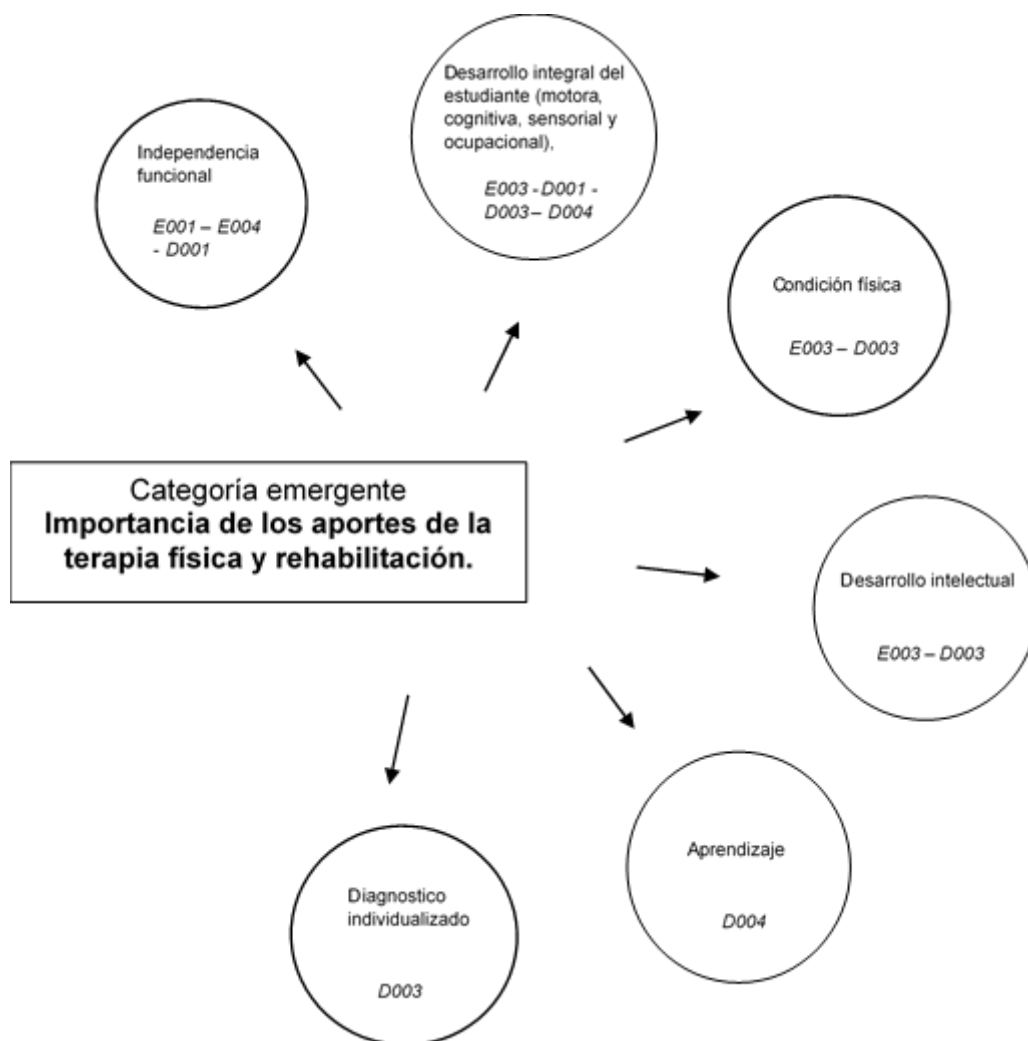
Desarrollo integral del estudiante (motora, cognitiva, sensorial y ocupacional),

E003 - D001 - D003– D004

Independencia funcional

E001 – E004 - D001

Condición física

E003 – D003

Categoría emergente
**Importancia de los aportes de la terapia física y rehabilitación.**

Desarrollo intelectual

E003 – D003

Aprendizaje

D004

Diagnostico individualizado

D003